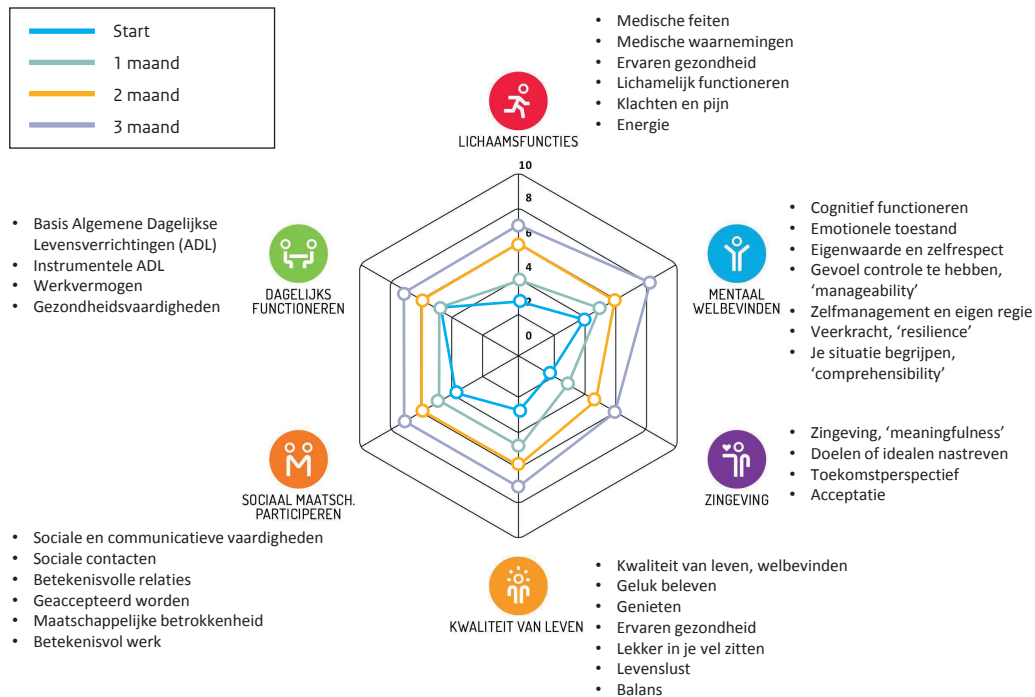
Start
1 maand
2 maand
3 maand

• Medische feiten
• Medische waarnemingen
• Ervaren gezondheid
• Lichamelijk functioneren
• Klachten en pijn
• Energie

LICHAAMSFUNCTIES

10
8
6
4
2
0

• Cognitief functioneren
• Emotionele toestand
• Eigenwaarde en zelfrespect
• Gevoel controle te hebben, 'manageability'
• Zelfmanagement en eigen regie
• Veerkracht, 'resilience'
• Je situatie begrijpen, 'comprehensibility'

MENTAAL WELBEVINDEN

• Basis Algemene Dagelijkse Levensverrichtingen (ADL)
• Instrumentele ADL
• Werkvermogen
• Gezondheidsvaardigheden

DAGELIJKS FUNCTIONEREN

• Zingeving, 'meaningfulness'
• Doelen of idealen nastreven
• Toekomstperspectief
• Acceptatie

ZINGEVING

SOCIAAL MAATSCH. PARTICIPEREN

• Sociale en communicatieve vaardigheden
• Sociale contacten
• Betekenisvolle relaties
• Geaccepteerd worden
• Maatschappelijke betrokkenheid
• Betekenisvol werk

KWALITEIT VAN LEVEN

• Kwaliteit van leven, welbevinden
• Geluk beleven
• Genieten
• Ervaren gezondheid
• Lekker in je vel zitten
• Levenslust
• Balans